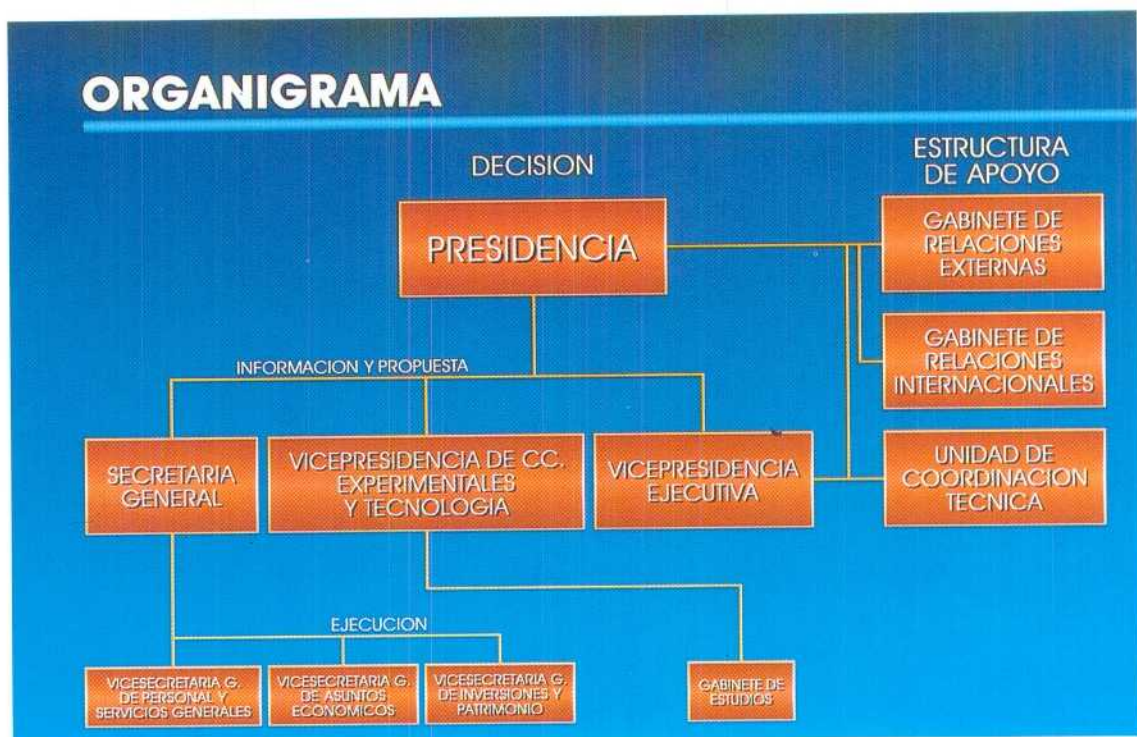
ORGANIGRAMA

DECISION

ESTRUCTURA DE APOYO

PRESIDENCIA

GABINETE DE RELACIONES EXTERNAS

GABINETE DE RELACIONES INTERNACIONALES

UNIDAD DE COORDINACION TECNICA

INFORMACION Y PROPUESTA

SECRETARIA GENERAL

VICEPRESIDENCIA DE CC. EXPERIMENTALES Y TECNOLOGIA

VICEPRESIDENCIA EJECUTIVA

EJECUCION

VICESECRETARIA G. DE PERSONAL Y SERVICIOS GENERALES

VICESECRETARIA G. DE ASUNTOS ECONOMICOS

VICESECRETARIA G. DE INVERSIONES Y PATRIMONIO

GABINETE DE ESTUDIOS